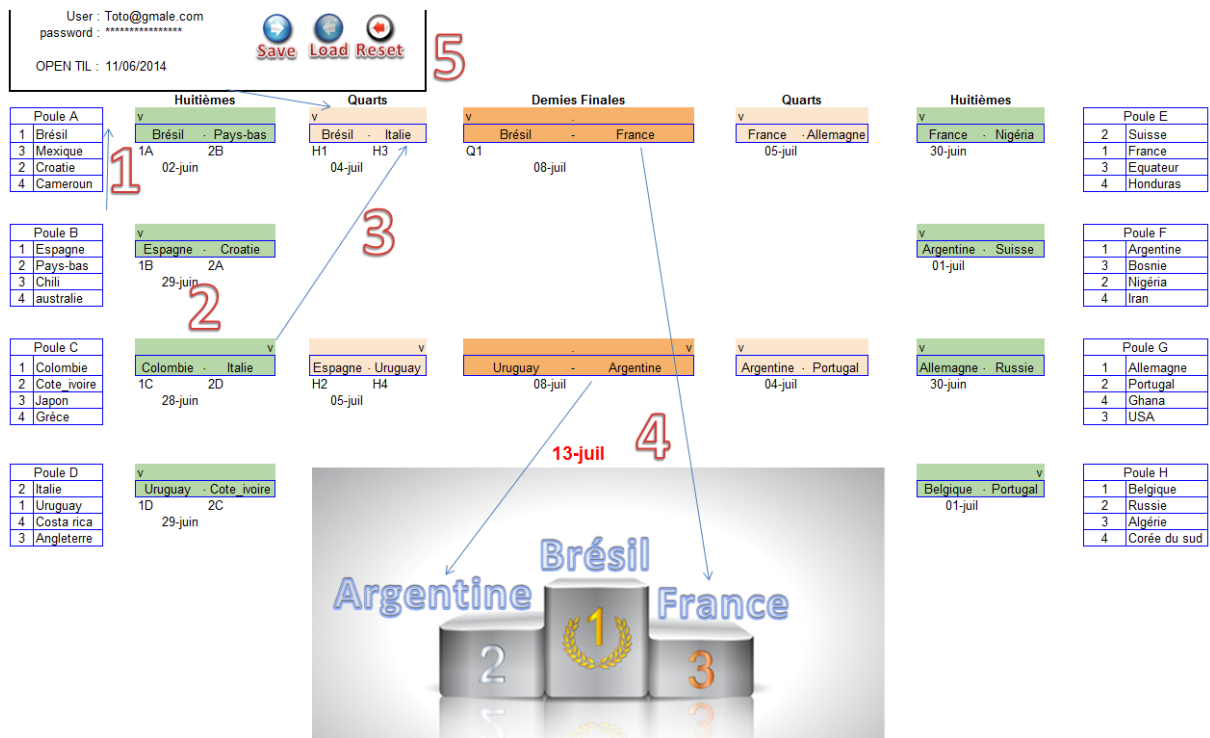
User : Toto@gmale.com
password : ***************

OPEN TIL : 11/06/2014

Save Load Reset

5

| Poule A | |
|---|---|
| 1 | Brésil |
| 3 | Mexique |
| 2 | Croatie |
| 4 | Cameroun |

| Poule B | |
|---|---|
| 1 | Espagne |
| 2 | Pays-bas |
| 3 | Chili |
| 4 | australie |

| Poule C | |
|---|---|
| 1 | Colombie |
| 2 | Cote_ivoire |
| 3 | Japon |
| 4 | Grèce |

| Poule D | |
|---|---|
| 2 | Italie |
| 1 | Uruguay |
| 4 | Costa rica |
| 3 | Angleterre |

1

Huitièmes

v
Brésil - Pays-bas
1A 2B
02-juin

v
Espagne - Croatie
1B 2A
29-juin

2

v
Colombie - Italie
1C 2D
28-juin

v
Uruguay - Cote_ivoire
1D 2C
29-juin

Quarts

v
Brésil - Italie
H1 H3
04-juil

3

v
Espagne - Uruguay
H2 H4
05-juil

Demies Finales

v .
Brésil - France
Q1
08-juil

. v
Uruguay - Argentine
08-juil

13-juil

4

Quarts

v
France - Allemagne
05-juil

v
Argentine - Portugal
04-juil

Huitièmes

v
France - Nigéria
30-juin

v
Argentine - Suisse
01-juil

v
Allemagne - Russie
30-juin

v
Belgique - Portugal
01-juil

| Poule E | |
|---|---|
| 2 | Suisse |
| 1 | France |
| 3 | Equateur |
| 4 | Honduras |

| Poule F | |
|---|---|
| 1 | Argentine |
| 3 | Bosnie |
| 2 | Nigéria |
| 4 | Iran |

| Poule G | |
|---|---|
| 1 | Allemagne |
| 2 | Portugal |
| 4 | Ghana |
| 3 | USA |

| Poule H | |
|---|---|
| 1 | Belgique |
| 2 | Russie |
| 3 | Algérie |
| 4 | Corée du sud |

Brésil
Argentine
France
1
2
3